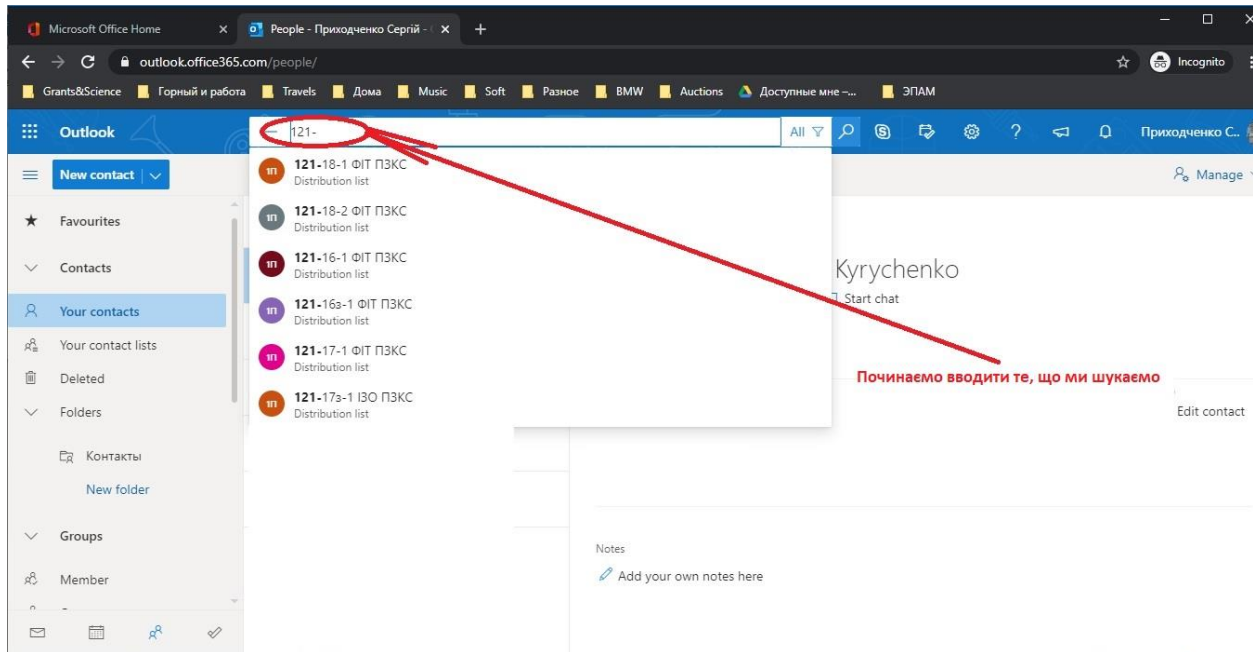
Microsoft Office Home × People - Приходченко Сергій - × +

outlook.office365.com/people/

Incognito

Grants&Science Горный и работа Travels Дома Music Soft Разное BMW Auctions Доступные мне -... ЭПАМ

Outlook

121-

All

Приходченко С...

New contact

Manage

Favourites

Contacts

Your contacts

Your contact lists

Deleted

Folders

Контакты

New folder

Groups

Member

1П 121-18-1 ФІТ ПЗКС
Distribution list

1П 121-18-2 ФІТ ПЗКС
Distribution list

1П 121-16-1 ФІТ ПЗКС
Distribution list

1П 121-16з-1 ФІТ ПЗКС
Distribution list

1П 121-17-1 ФІТ ПЗКС
Distribution list

1П 121-17з-1 ІЗО ПЗКС
Distribution list

Kyrychenko

Start chat

Починаємо вводити те, що ми шукаємо

Edit contact

Notes

Add your own notes here